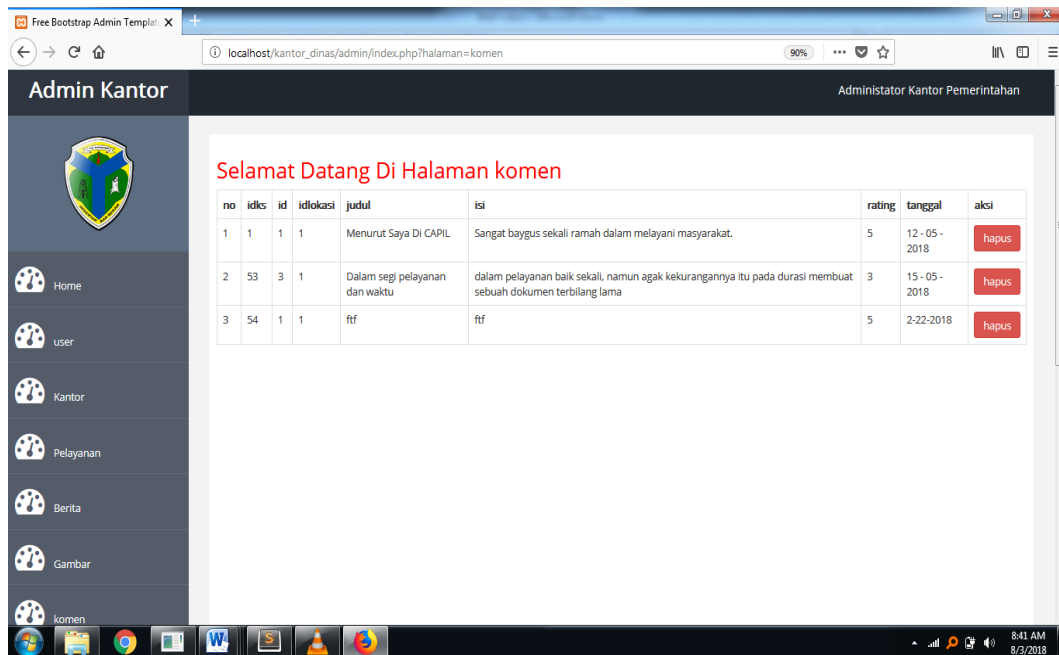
Free Bootstrap Admin Templat

localhost/kantor_dinas/admin/index.php?halaman=komen

90%

Admin Kantor

Administator Kantor Pemerintahan

Selamat Datang Di Halaman komen

| no | idks | id | idlokasi | judul | isi | rating | tanggal | aksi |
|---|---|---|---|---|---|---|---|---|
| 1 | 1 | 1 | 1 | Menurut Saya Di CAPIL | Sangat baygus sekali ramah dalam melayani masyarakat. | 5 | 12 - 05 - 2018 | hapus |
| 2 | 53 | 3 | 1 | Dalam segi pelayanan dan waktu | dalam pelayanan baik sekali, namun agak kekurangannya itu pada durasi membuat sebuah dokumen terbilang lama | 3 | 15 - 05 - 2018 | hapus |
| 3 | 54 | 1 | 1 | ftf | ftf | 5 | 2-22-2018 | hapus |

Home

user

Kantor

Pelayanan

Berita

Gambar

komen

8:41 AM
8/3/2018